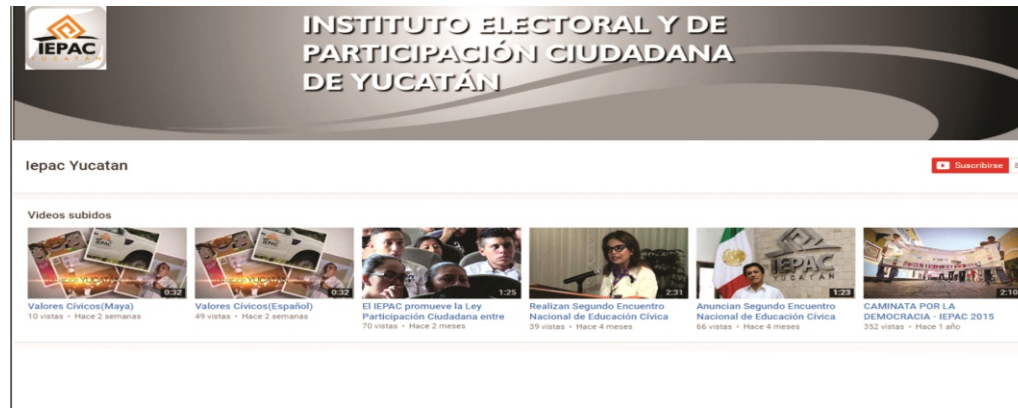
IEPAC
YUCATÁN

INSTITUTO ELECTORAL Y DE PARTICIPACIÓN CIUDADANA DE YUCATÁN

Iepac Yucatan

Suscribirse

Videos subidos

0:32
Valores Cívicos(Maya)
10 vistas • Hace 2 semanas

0:32
Valores Cívicos(Español)
49 vistas • Hace 2 semanas

1:25
El IEPAC promueve la Ley Participación Ciudadana entre
70 vistas • Hace 2 meses

2:31
Realizan Segundo Encuentro Nacional de Educación Cívica
39 vistas • Hace 4 meses

IEPAC
YUCATÁN
1:23
Anuncian Segundo Encuentro Nacional de Educación Cívica
66 vistas • Hace 4 meses

2:10
CAMINATA POR LA DEMOCRACIA - IEPAC 2015
352 vistas • Hace 1 año